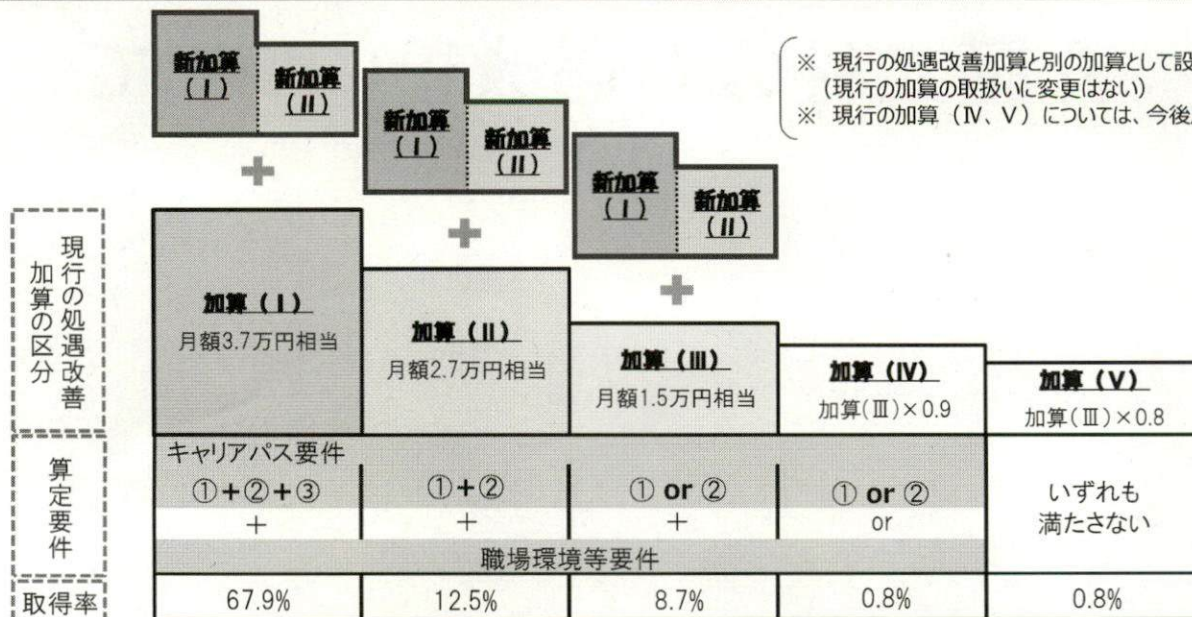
新加算（Ⅰ） 新加算（Ⅱ）

新加算（Ⅰ） 新加算（Ⅱ）

新加算（Ⅰ） 新加算（Ⅱ）

※ 現行の処遇改善加算と別の加算として設
（現行の加算の取扱いに変更はない）
※ 現行の加算（Ⅳ、Ⅴ）については、今後

| 現行の処遇改善加算の区分 | 加算（Ⅰ） 月額3.7万円相当 | 加算（Ⅱ） 月額2.7万円相当 | 加算（Ⅲ） 月額1.5万円相当 | 加算（Ⅳ） 加算(Ⅲ)×0.9 | 加算（Ⅴ） 加算(Ⅲ)×0.8 |
|---|---|---|---|---|---|
| 算定要件 | キャリアパス要件 ①+②+③ + 職場環境等要件 | ①+② + | ① or ② + | ① or ② or | いずれも満たさない |
| 取得率 | 67.9% | 12.5% | 8.7% | 0.8% | 0.8% |